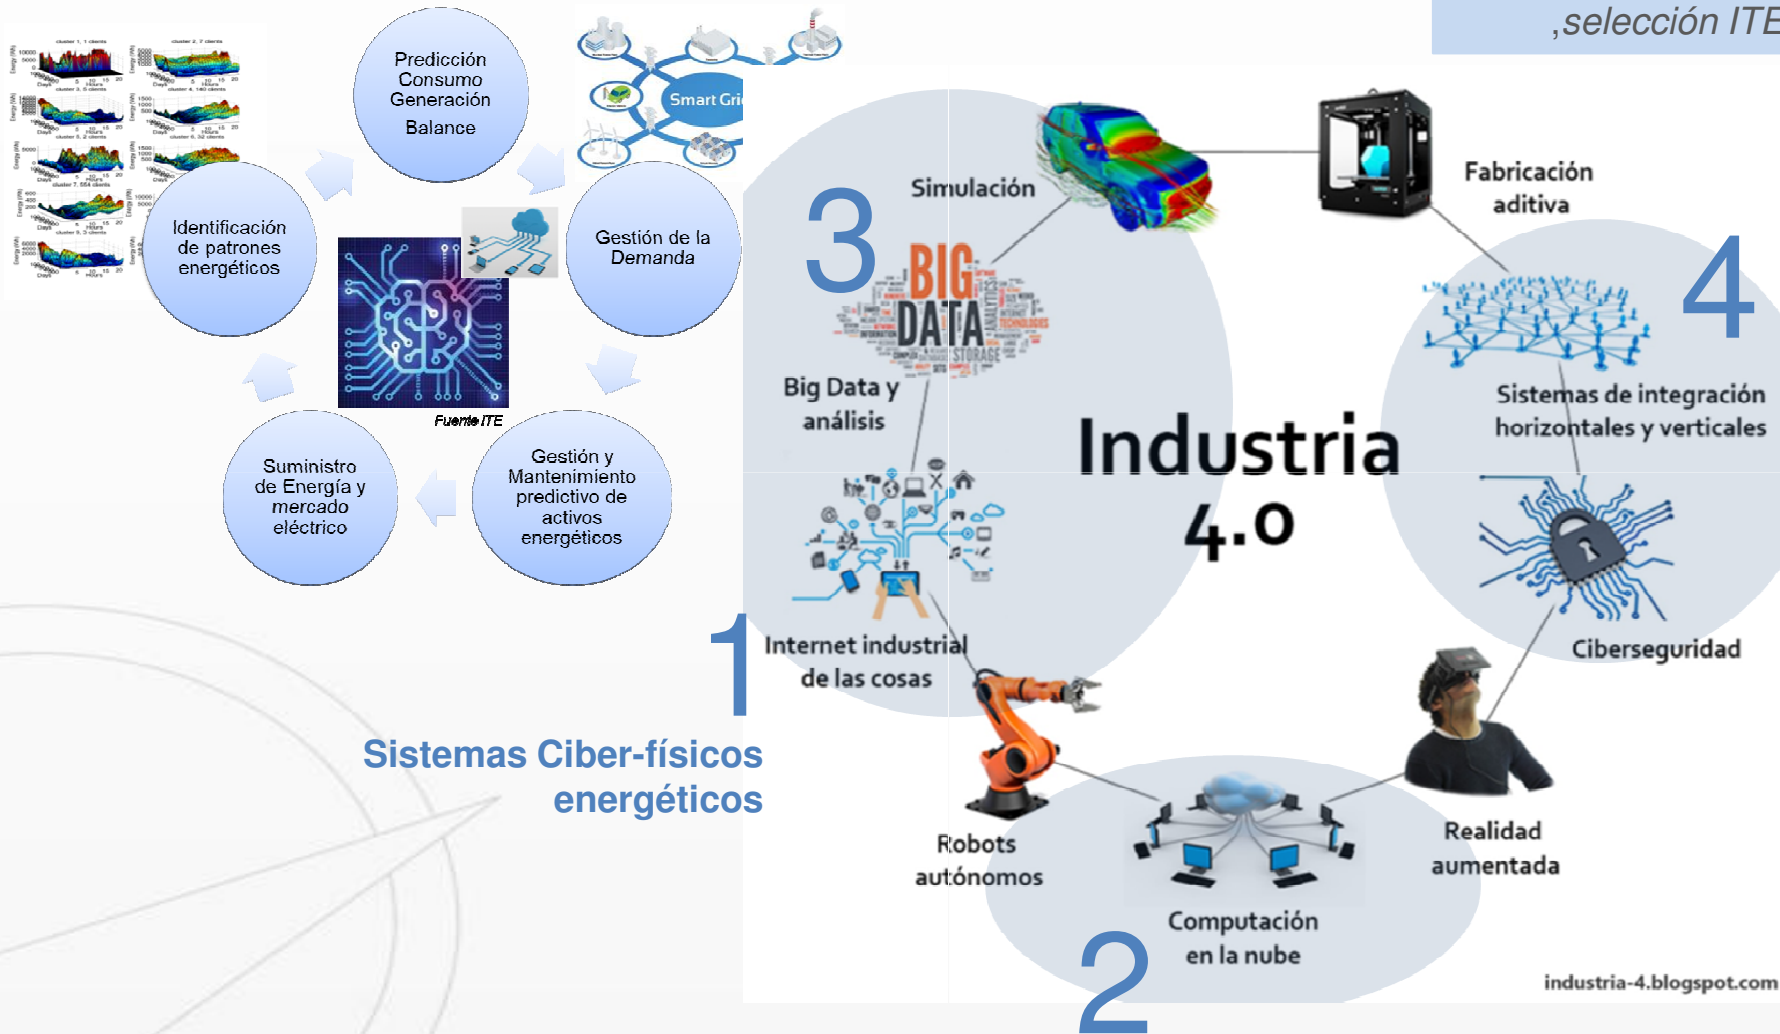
,selección ITE

Predicción Consumo Generación Balance

Gestión de la Demanda

Gestión y Mantenimiento predictivo de activos energéticos

Suministro de Energía y mercado eléctrico

Identificación de patrones energéticos

Fuente ITE

Smart Gri

Sistemas Ciber-físicos energéticos

3

Simulación

BIG DATA

Big Data y análisis

Fabricación aditiva

4

Industria 4.0

Sistemas de integración horizontales y verticales

Internet industrial de las cosas

1

Ciberseguridad

Robots autónomos

Realidad aumentada

Computación en la nube

2

industria-4.blogspot.com